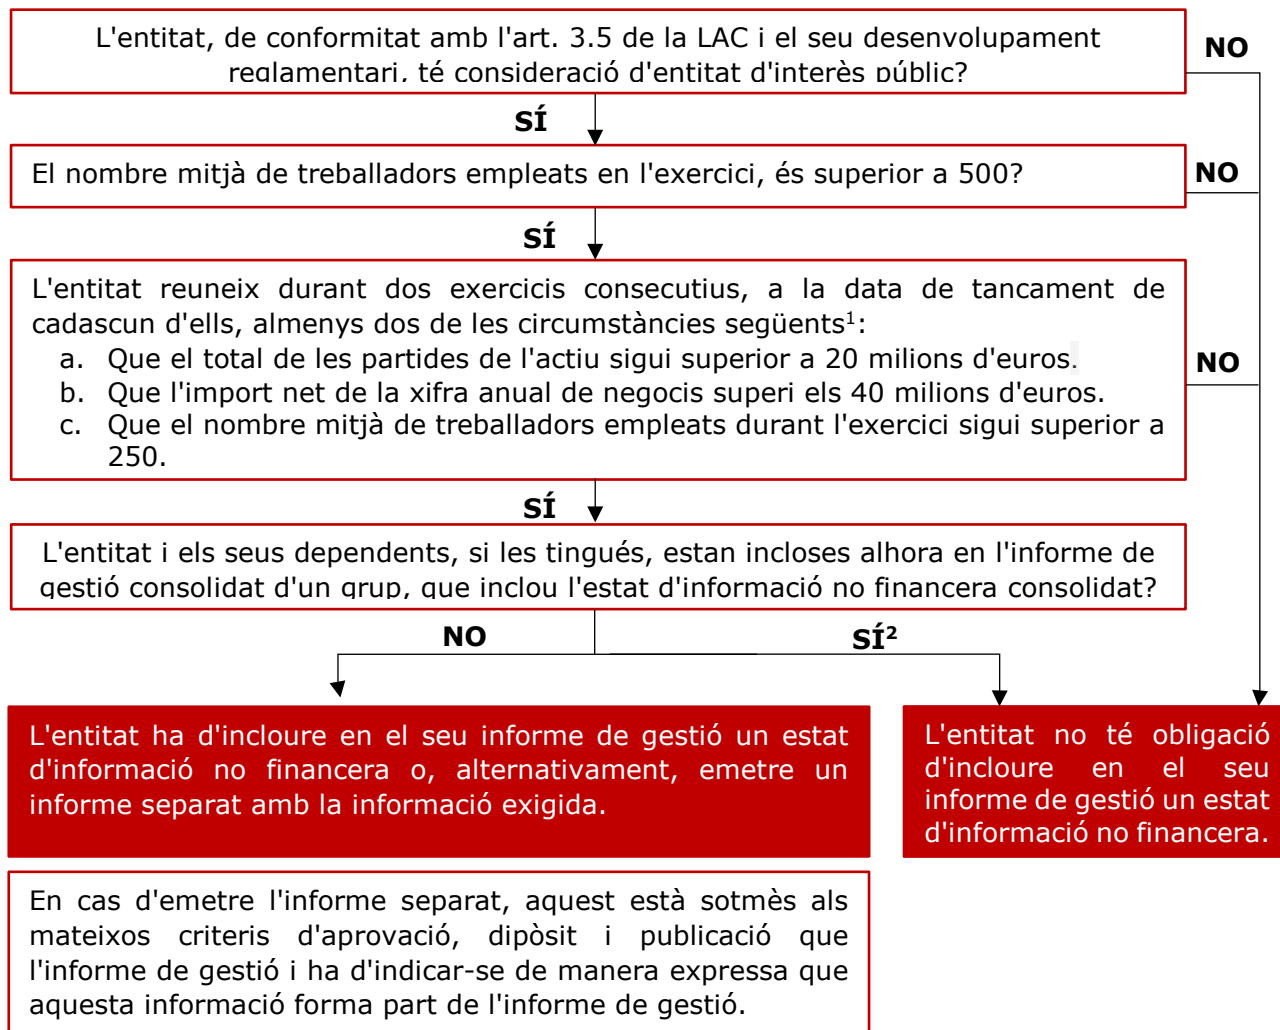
L'entitat, de conformitat amb l'art. 3.5 de la LAC i el seu desenvolupament reglamentari, té consideració d'entitat d'interès públic?

NO

SÍ

El nombre mitjà de treballadors empleats en l'exercici, és superior a 500?

NO

SÍ

L'entitat reuneix durant dos exercicis consecutius, a la data de tancament de cadascun d'ells, almenys dos de les circumstàncies següents$^1$:
a. Que el total de les partides de l'actiu sigui superior a 20 milions d'euros.
b. Que l'import net de la xifra anual de negocis superi els 40 milions d'euros.
c. Que el nombre mitjà de treballadors empleats durant l'exercici sigui superior a 250.

NO

SÍ

L'entitat i els seus dependents, si les tingués, estan incloses alhora en l'informe de gestió consolidat d'un grup, que inclou l'estat d'informació no financera consolidat?

NO

SÍ$^2$

L'entitat ha d'incloure en el seu informe de gestió un estat d'informació no financera o, alternativament, emetre un informe separat amb la informació exigida.

L'entitat no té obligació d'incloure en el seu informe de gestió un estat d'informació no financera.

En cas d'emetre l'informe separat, aquest està sotmès als mateixos criteris d'aprovació, dipòsit i publicació que l'informe de gestió i ha d'indicar-se de manera expressa que aquesta informació forma part de l'informe de gestió.